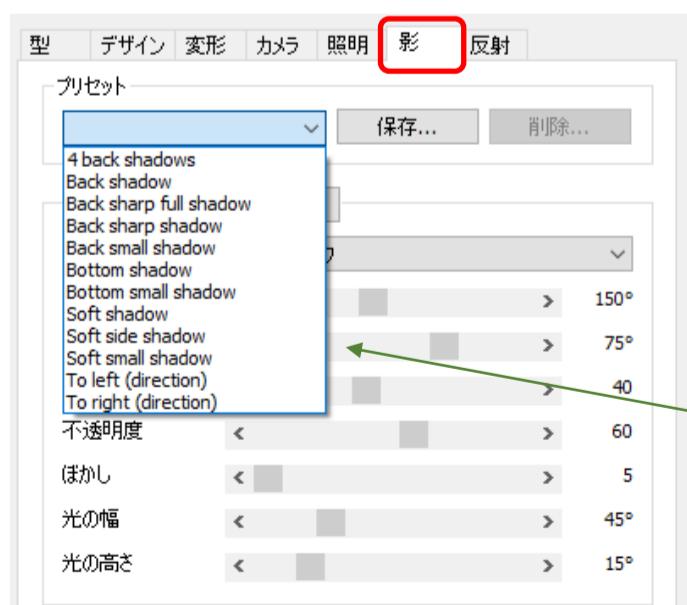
型 デザイン 変形 カメラ 照明 影 反射

プリセット

保存... 削除...

4 back shadows
Back shadow
Back sharp full shadow
Back sharp shadow
Back small shadow
Bottom shadow
Bottom small shadow
Soft shadow
Soft side shadow
Soft small shadow
To left (direction)
To right (direction)

ウ

150°
75°
40
不透明度 60
ぼかし 5
光の幅 45°
光の高さ 15°